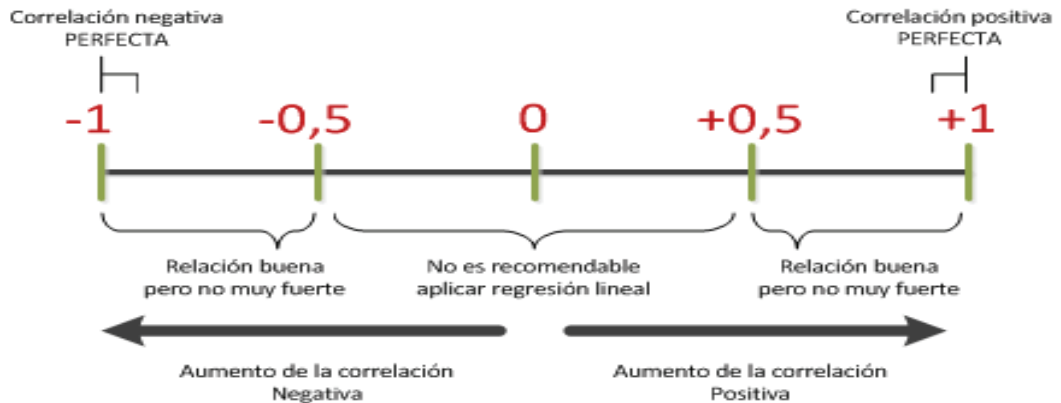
Correlación negativa PERFECTA

Correlación positiva PERFECTA

-1 -0,5 0 +0,5 +1

Relación buena pero no muy fuerte

No es recomendable aplicar regresión lineal

Relación buena pero no muy fuerte

Aumento de la correlación Negativa

Aumento de la correlación Positiva